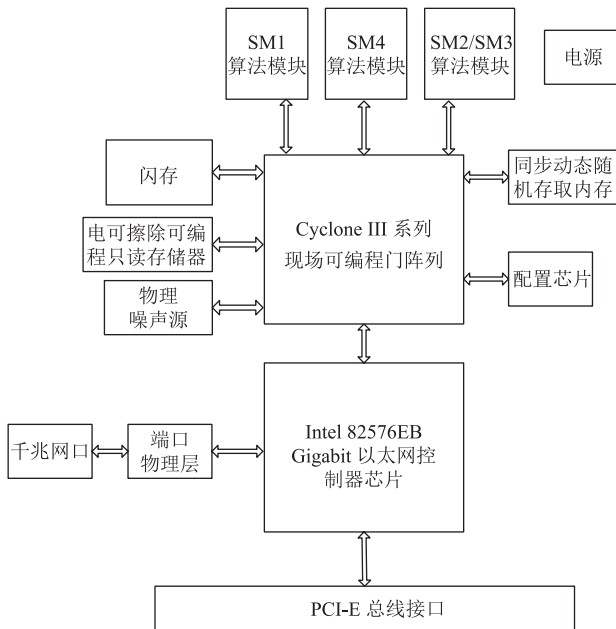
SM1
算法模块

SM4
算法模块

SM2/SM3
算法模块

电源

闪存

同步动态随机存取内存

电可擦除可编程只读存储器

Cyclone III 系列
现场可编程门阵列

配置芯片

物理
噪声源

千兆网口

端口
物理层

Intel 82576EB
Gigabit 以太网控制器芯片

PCI-E 总线接口